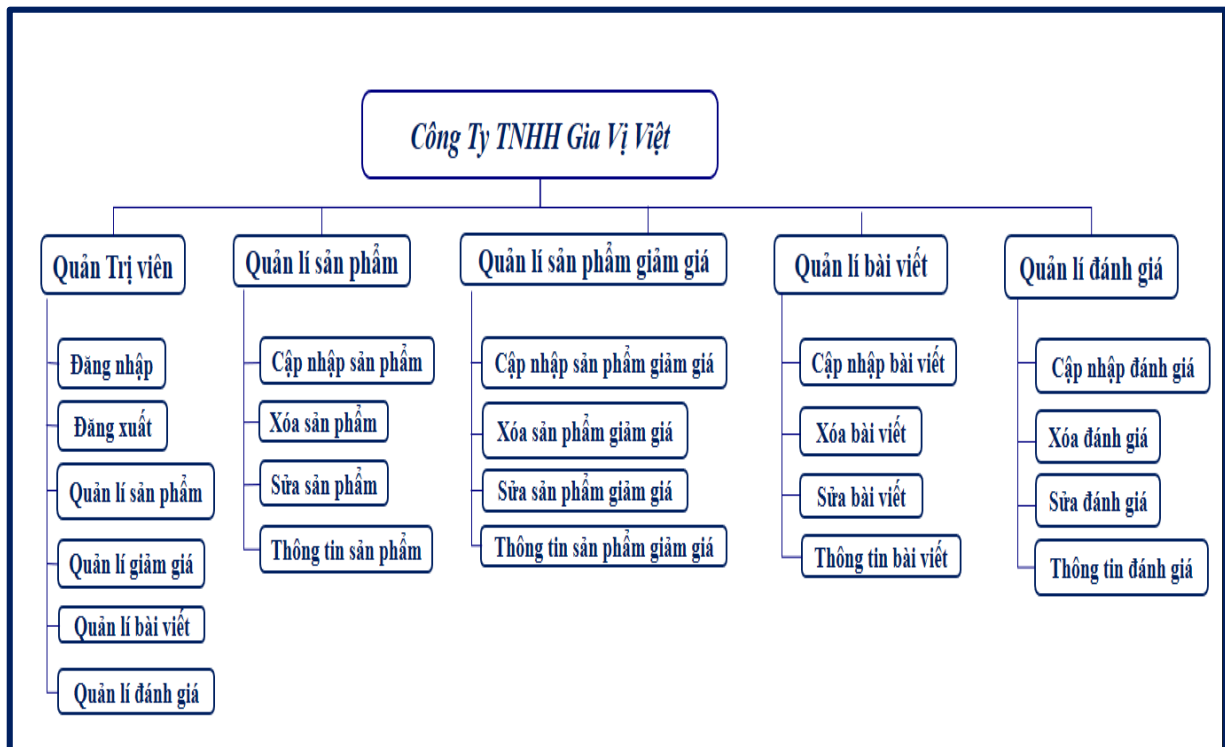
Công Ty TNHH Gia Vị Việt

Quản Trị viên

Đăng nhập

Đăng xuất

Quản lí sản phẩm

Quản lí giảm giá

Quản lí bài viết

Quản lí đánh giá

Quản lí sản phẩm

Cập nhập sản phẩm

Xóa sản phẩm

Sửa sản phẩm

Thông tin sản phẩm

Quản lí sản phẩm giảm giá

Cập nhập sản phẩm giảm giá

Xóa sản phẩm giảm giá

Sửa sản phẩm giảm giá

Thông tin sản phẩm giảm giá

Quản lí bài viết

Cập nhập bài viết

Xóa bài viết

Sửa bài viết

Thông tin bài viết

Quản lí đánh giá

Cập nhập đánh giá

Xóa đánh giá

Sửa đánh giá

Thông tin đánh giá